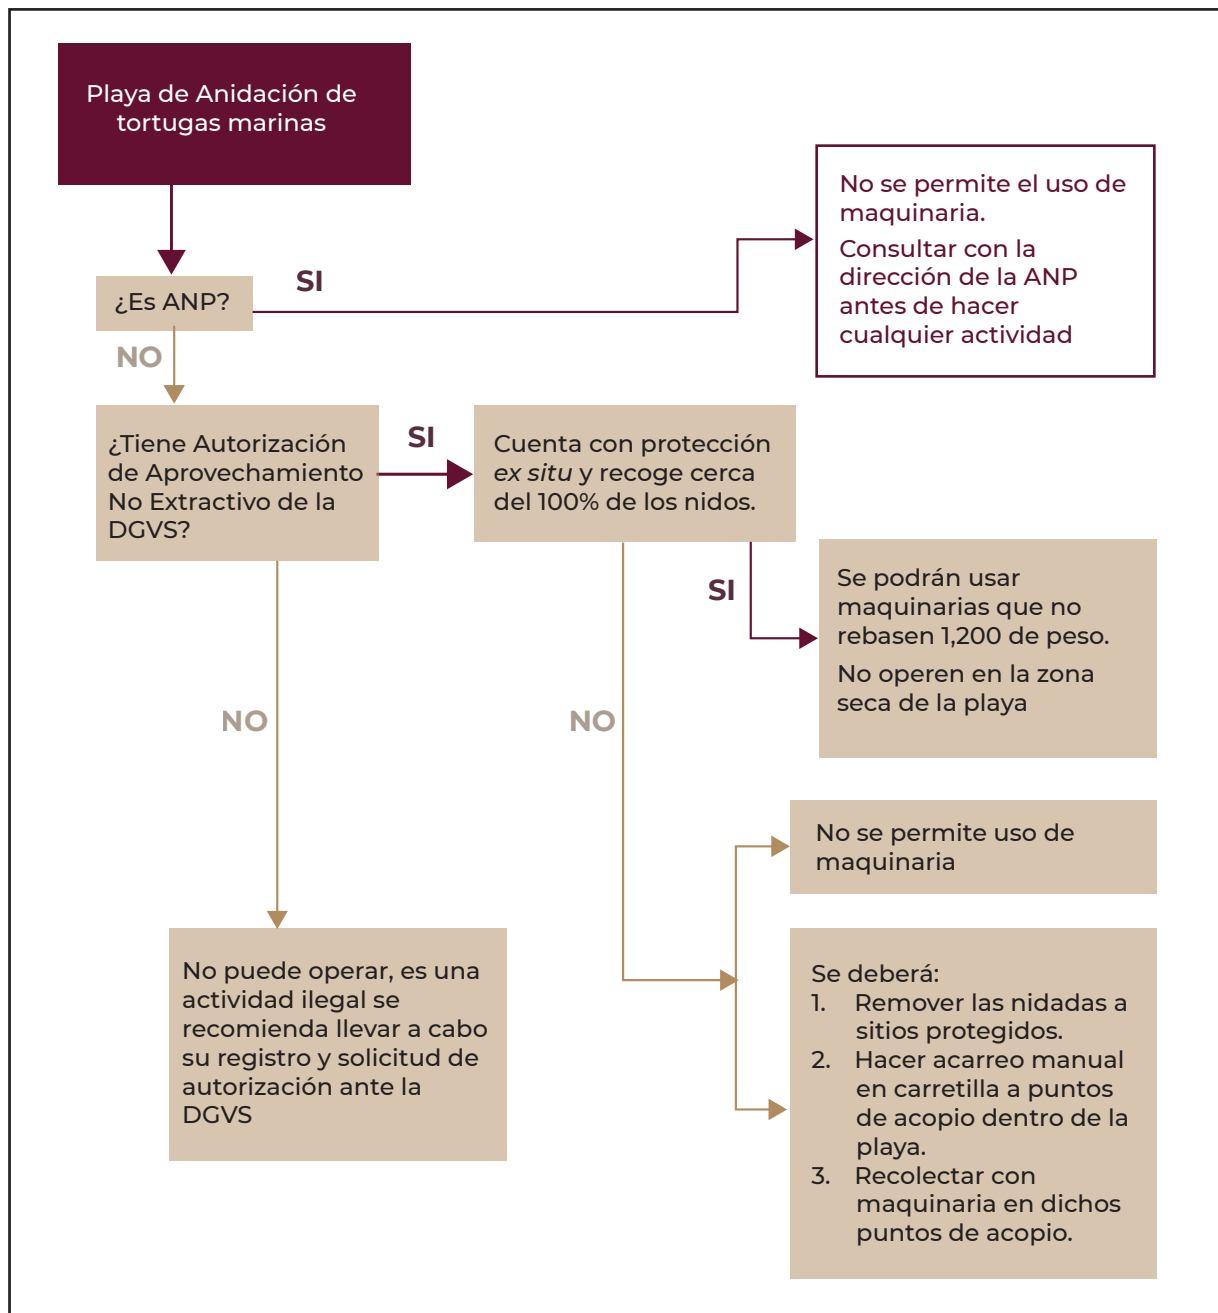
Playa de Anidación de tortugas marinas

¿Es ANP?

SI

No se permite el uso de maquinaria.

Consultar con la dirección de la ANP antes de hacer cualquier actividad

NO

¿Tiene Autorización de Aprovechamiento No Extractivo de la DGVS?

SI

Cuenta con protección *ex situ* y recoge cerca del 100% de los nidos.

SI

Se podrán usar maquinarias que no rebasen 1,200 de peso.

No operen en la zona seca de la playa

NO

NO

No se permite uso de maquinaria

No puede operar, es una actividad ilegal se recomienda llevar a cabo su registro y solicitud de autorización ante la DGVS

Se deberá:
1. Remover las nidadas a sitios protegidos.
2. Hacer acarreo manual en carretilla a puntos de acopio dentro de la playa.
3. Recolectar con maquinaria en dichos puntos de acopio.